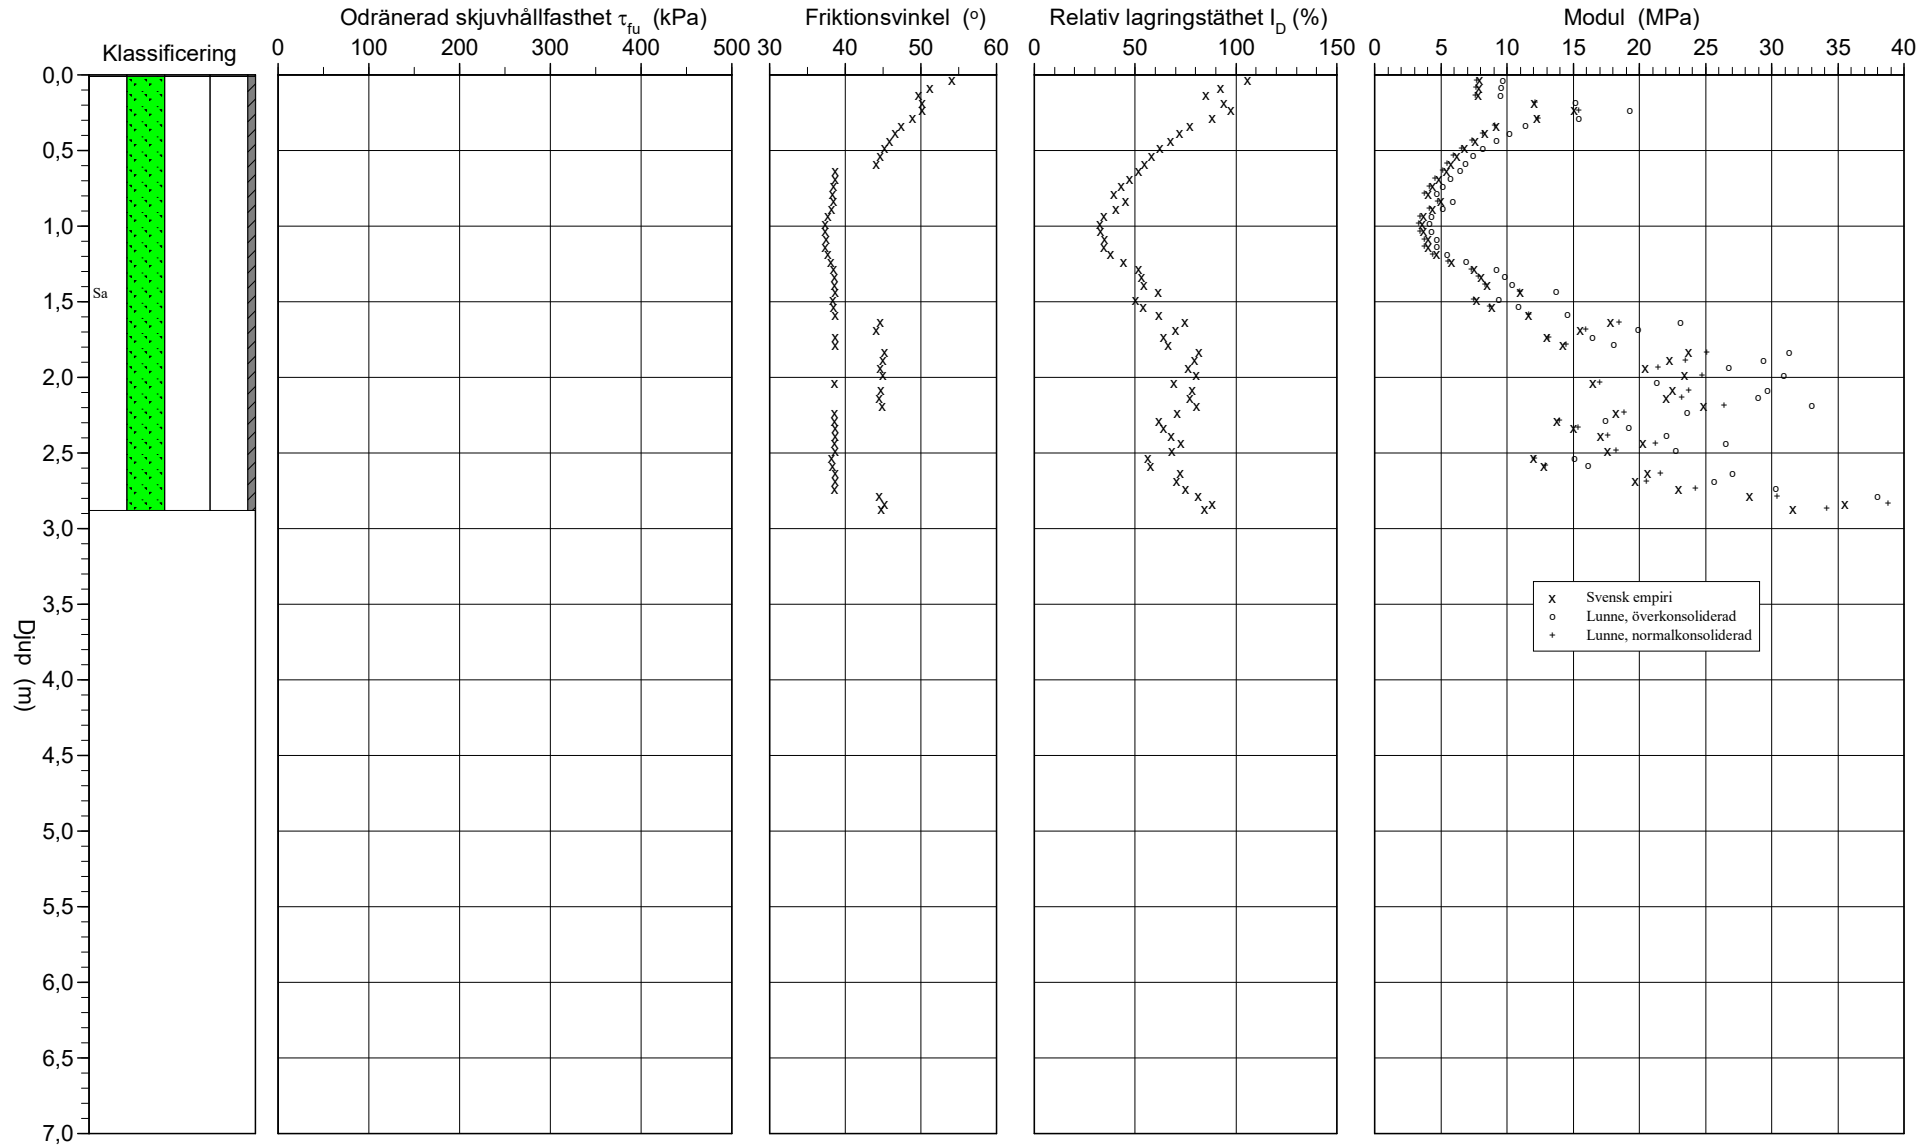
Klassificering

Sa

Djup (m)

0,0
0,5
1,0
1,5
2,0
2,5
3,0
3,5
4,0
4,5
5,0
5,5
6,0
6,5
7,0

Odränerad skjuvhållfasthet $\tau_{fu}$ (kPa)

0 100 200 300 400 500

Friktionsvinkel (°)

30 40 50 60

Relativ lagringstäthet $I_D$ (%)

0 50 100 150

Modul (MPa)

0 5 10 15 20 25 30 35 40

x Svensk empiri
o Lunne, överkonsoliderad
+ Lunne, normalkonsoliderad